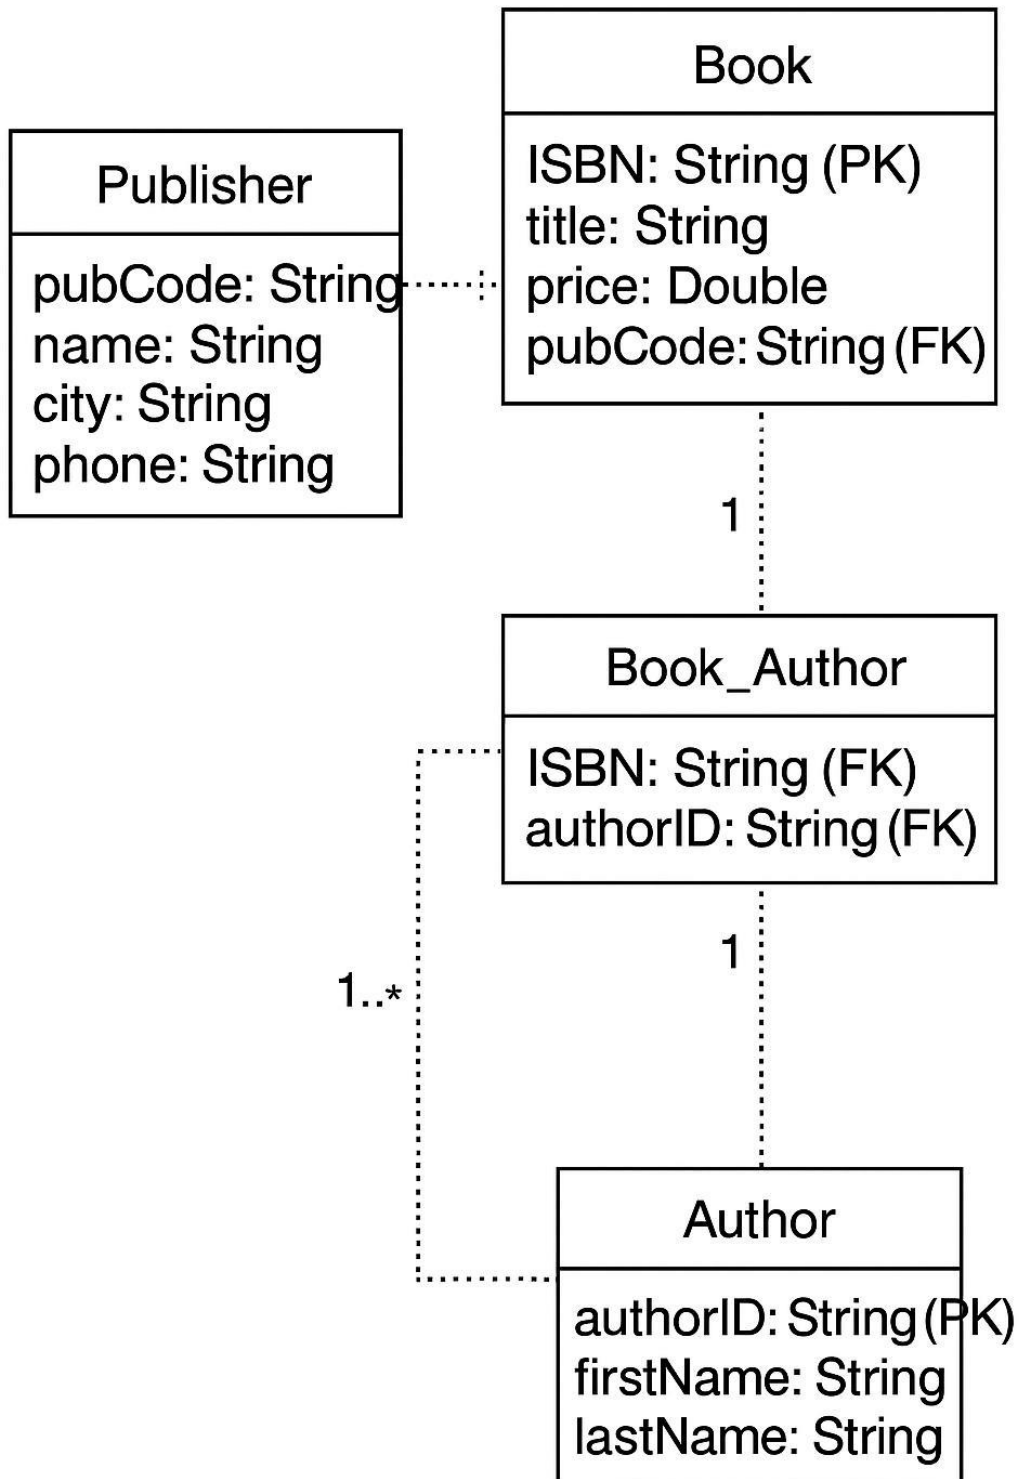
Book

ISBN: String (PK)
title: String
price: Double
pubCode: String (FK)

Publisher

pubCode: String
name: String
city: String
phone: String

1

Book_Author

ISBN: String (FK)
authorID: String (FK)

1

1..*

Author

authorID: String (PK)
firstName: String
lastName: String